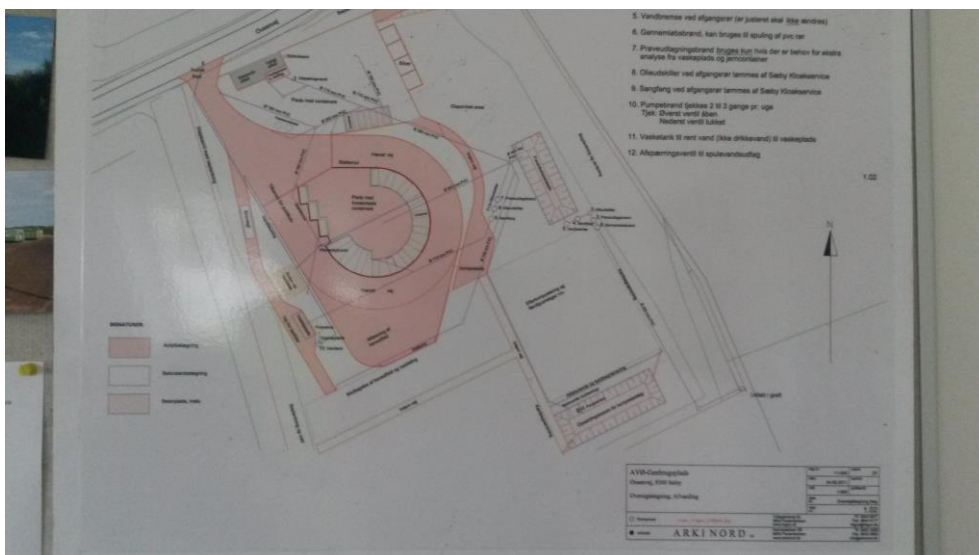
5. Vandlinmse ved afgangerer (er justeret skal ikke ændres)

6. Gennemløbsbrønd, kan bruges til spuling af pvc rør

7. Prøveudtagningsbrønd bruges kun hvis der er behov for ekstra analyse fra vaskeplads og jernconlainer

8. Olieudskiller ved afgangerer tømmes af Sæby Kloakservice

9. Sandfang ved afgangerer tømmes af Sæby Kloakservice

10. Pumpebrønd tjekkes 2 til 3 gange pr. uge
Tjek: Øverst ventil åben
Nederst ventil lukket

11. Vasketank til rent vand (ikke drikkevand) til vaskeplads

12. Afspærringsventil til spulevandsudløb

1.02

N

Ossevej

SIGNATURER

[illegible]

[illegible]

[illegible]

AVM-Genbrugsplads
Ossevej, 9300 Sæby

Oversigtsplan, Afvanding

1.02

ARKINORD

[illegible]